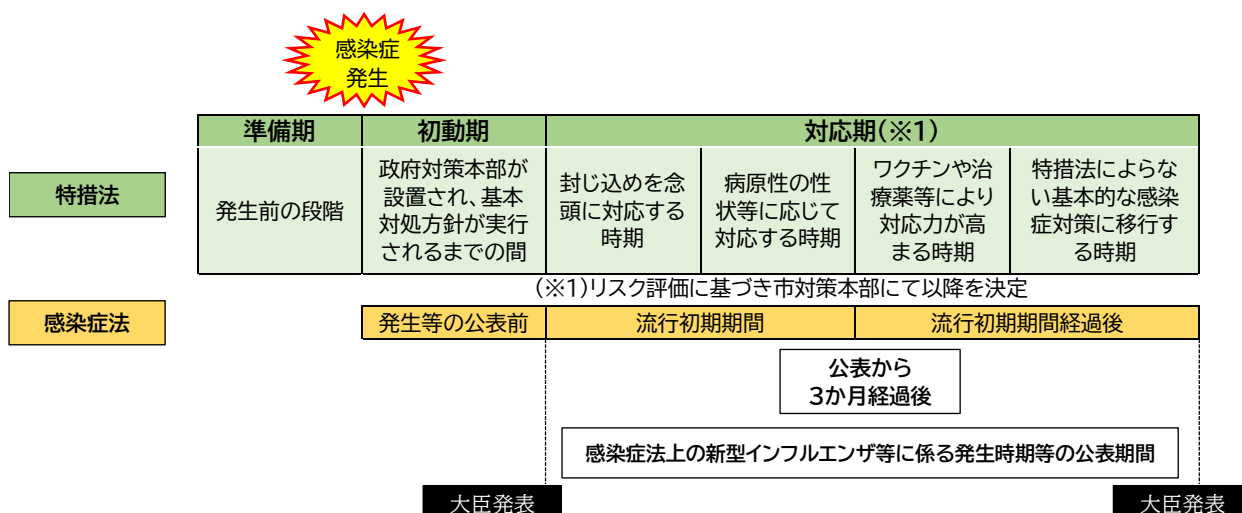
感染症
発生

特措法

| 準備期 | 初動期 | 対応期(※1) | | | |
|---|---|---|---|---|---|
| 発生前の段階 | 政府対策本部が設置され、基本対処方針が実行されるまでの間 | 封じ込めを念頭に対応する時期 | 病原性の性状等に応じて対応する時期 | ワクチンや治療薬等により対応力が高まる時期 | 特措法によらない基本的な感染症対策に移行する時期 |

(※1)リスク評価に基づき市対策本部にて以降を決定

感染症法

| 発生等の公表前 | 流行初期期間 | 流行初期期間経過後 |
|---|---|---|

公表から
3か月経過後

感染症法上の新型インフルエンザ等に係る発生時期等の公表期間

大臣発表

大臣発表